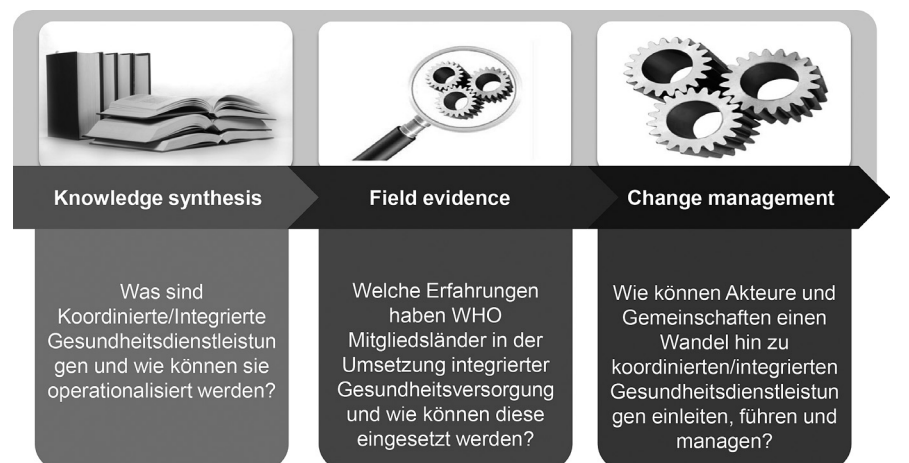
Knowledge synthesis

Was sind Koordinierte/Integrierte Gesundheitsdienstleistungen und wie können sie operationalisiert werden?

Field evidence

Welche Erfahrungen haben WHO Mitgliedsländer in der Umsetzung integrierter Gesundheitsversorgung und wie können diese eingesetzt werden?

Change management

Wie können Akteure und Gemeinschaften einen Wandel hin zu koordinierten/integrierten Gesundheitsdienstleistungen einleiten, führen und managen?